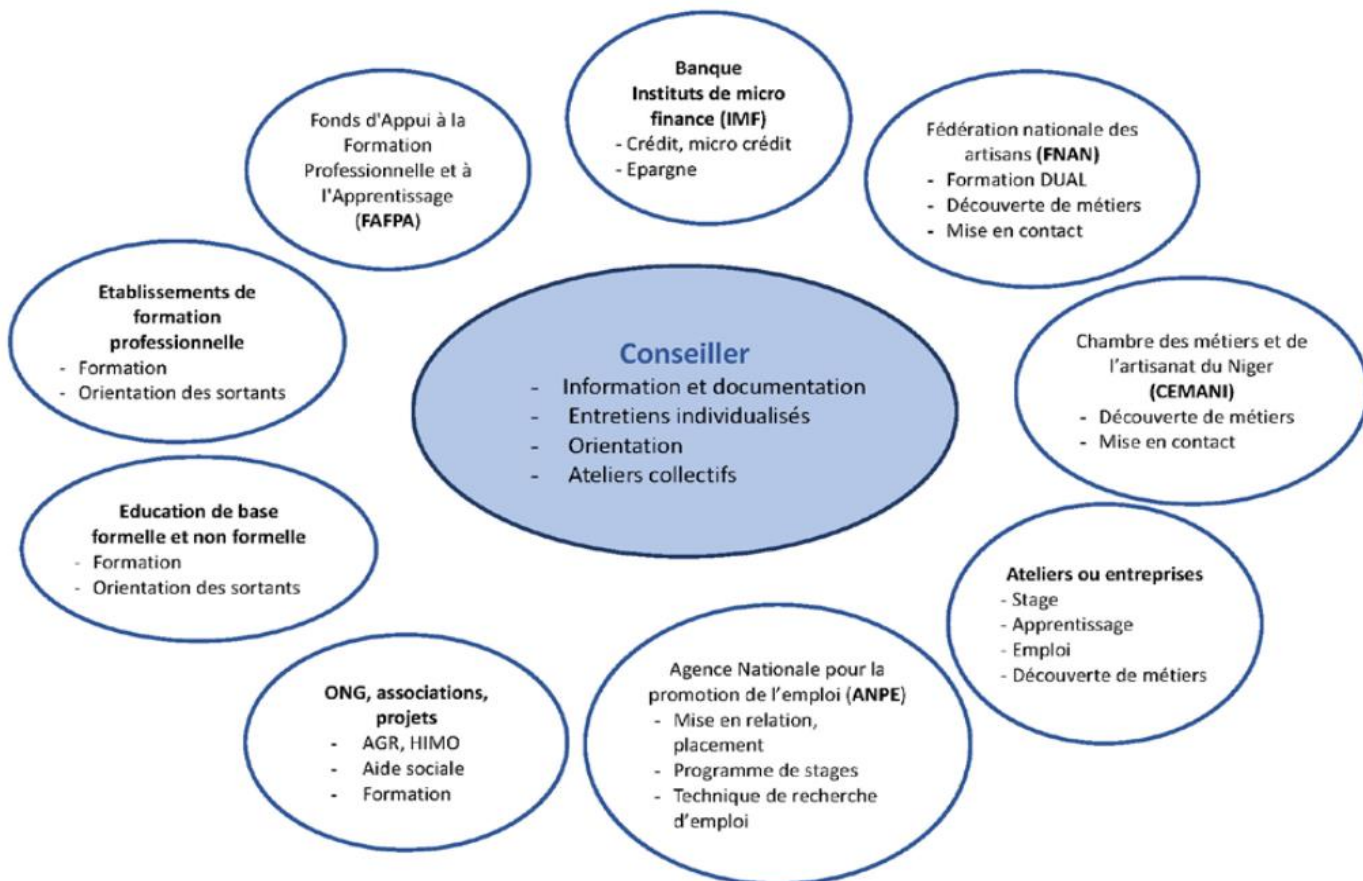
Banque
Instituts de micro finance (IMF)
- Crédit, micro crédit
- Epargne

Fonds d'Appui à la Formation Professionnelle et à l'Apprentissage (FAFPA)

Fédération nationale des artisans (FNAN)
- Formation DUAL
- Découverte de métiers
- Mise en contact

Etablissements de formation professionnelle
- Formation
- Orientation des sortants

Conseiller
- Information et documentation
- Entretiens individualisés
- Orientation
- Ateliers collectifs

Chambre des métiers et de l'artisanat du Niger (CEMANI)
- Découverte de métiers
- Mise en contact

Education de base formelle et non formelle
- Formation
- Orientation des sortants

Ateliers ou entreprises
- Stage
- Apprentissage
- Emploi
- Découverte de métiers

ONG, associations, projets
- AGR, HIMO
- Aide sociale
- Formation

Agence Nationale pour la promotion de l'emploi (ANPE)
- Mise en relation, placement
- Programme de stages
- Technique de recherche d'emploi